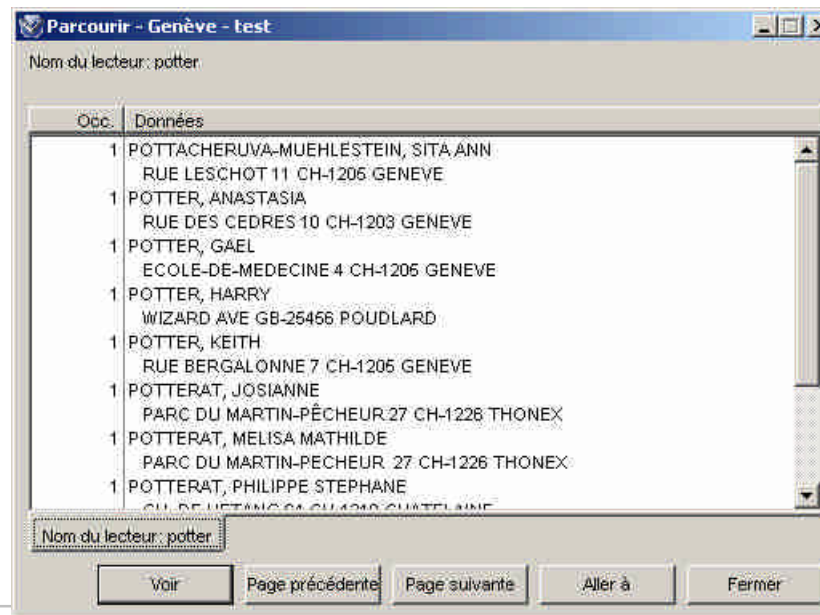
Parcourir - Genève - test

Nom du lecteur: potter

| Occ. | Données |
|---|---|
| 1 | POTTACHERUVA-MUEHLESTEIN, SITA ANN RUE LESCHOT 11 CH-1205 GENEVE |
| 1 | POTTER, ANASTASIA RUE DES CEDRES 10 CH-1203 GENEVE |
| 1 | POTTER, GAEL ECOLE-DE-MEDECINE 4 CH-1205 GENEVE |
| 1 | POTTER, HARRY WIZARD AVE GB-25456 POUDLARD |
| 1 | POTTER, KEITH RUE BERGALONNE 7 CH-1205 GENEVE |
| 1 | POTTERAT, JOSIANNE PARC DU MARTIN-PÊCHEUR 27 CH-1226 THONEX |
| 1 | POTTERAT, MELISA MATHILDE PARC DU MARTIN-PECHEUR 27 CH-1226 THONEX |
| 1 | POTTERAT, PHILIPPE STEPHANE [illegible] |

Nom du lecteur: potter

Voir | Page précédente | Page suivante | Aller à | Fermer